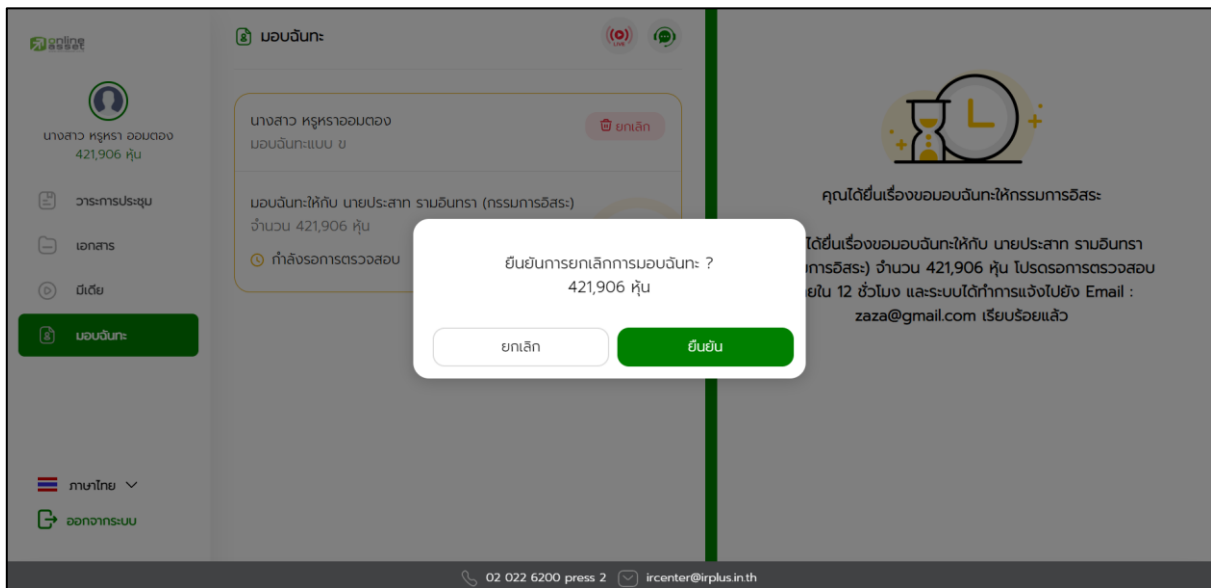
online asset

นางสาว หรุหรา ออมตอง
421,906 หุ้น

วาระการประชุม

เอกสาร

มีเดีย

มอบฉันทะ

ภาษาไทย

ออกจากระบบ

มอบฉันทะ

LIVE

นางสาว หรุหราออมตอง
มอบฉันทะแบบ ข

ยกเลิก

มอบฉันทะให้กับ นายประสาท รามอินทรา (กรรมการอิสระ)
จำนวน 421,906 หุ้น

กำลังรอการตรวจสอบ

ยืนยันการยกเลิกการมอบฉันทะ ?
421,906 หุ้น

ยกเลิก

ยืนยัน

คุณได้ยื่นเรื่องขอมอบฉันทะให้กรรมการอิสระ

ได้ยื่นเรื่องขอมอบฉันทะให้กับ นายประสาท รามอินทรา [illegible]การอิสระ) จำนวน 421,906 หุ้น โปรดรอการตรวจสอบ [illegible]ยใน 12 ชั่วโมง และระบบได้ทำการแจ้งไปยัง Email : zaza@gmail.com เรียบร้อยแล้ว

02 022 6200 press 2    ircenter@irplus.in.th